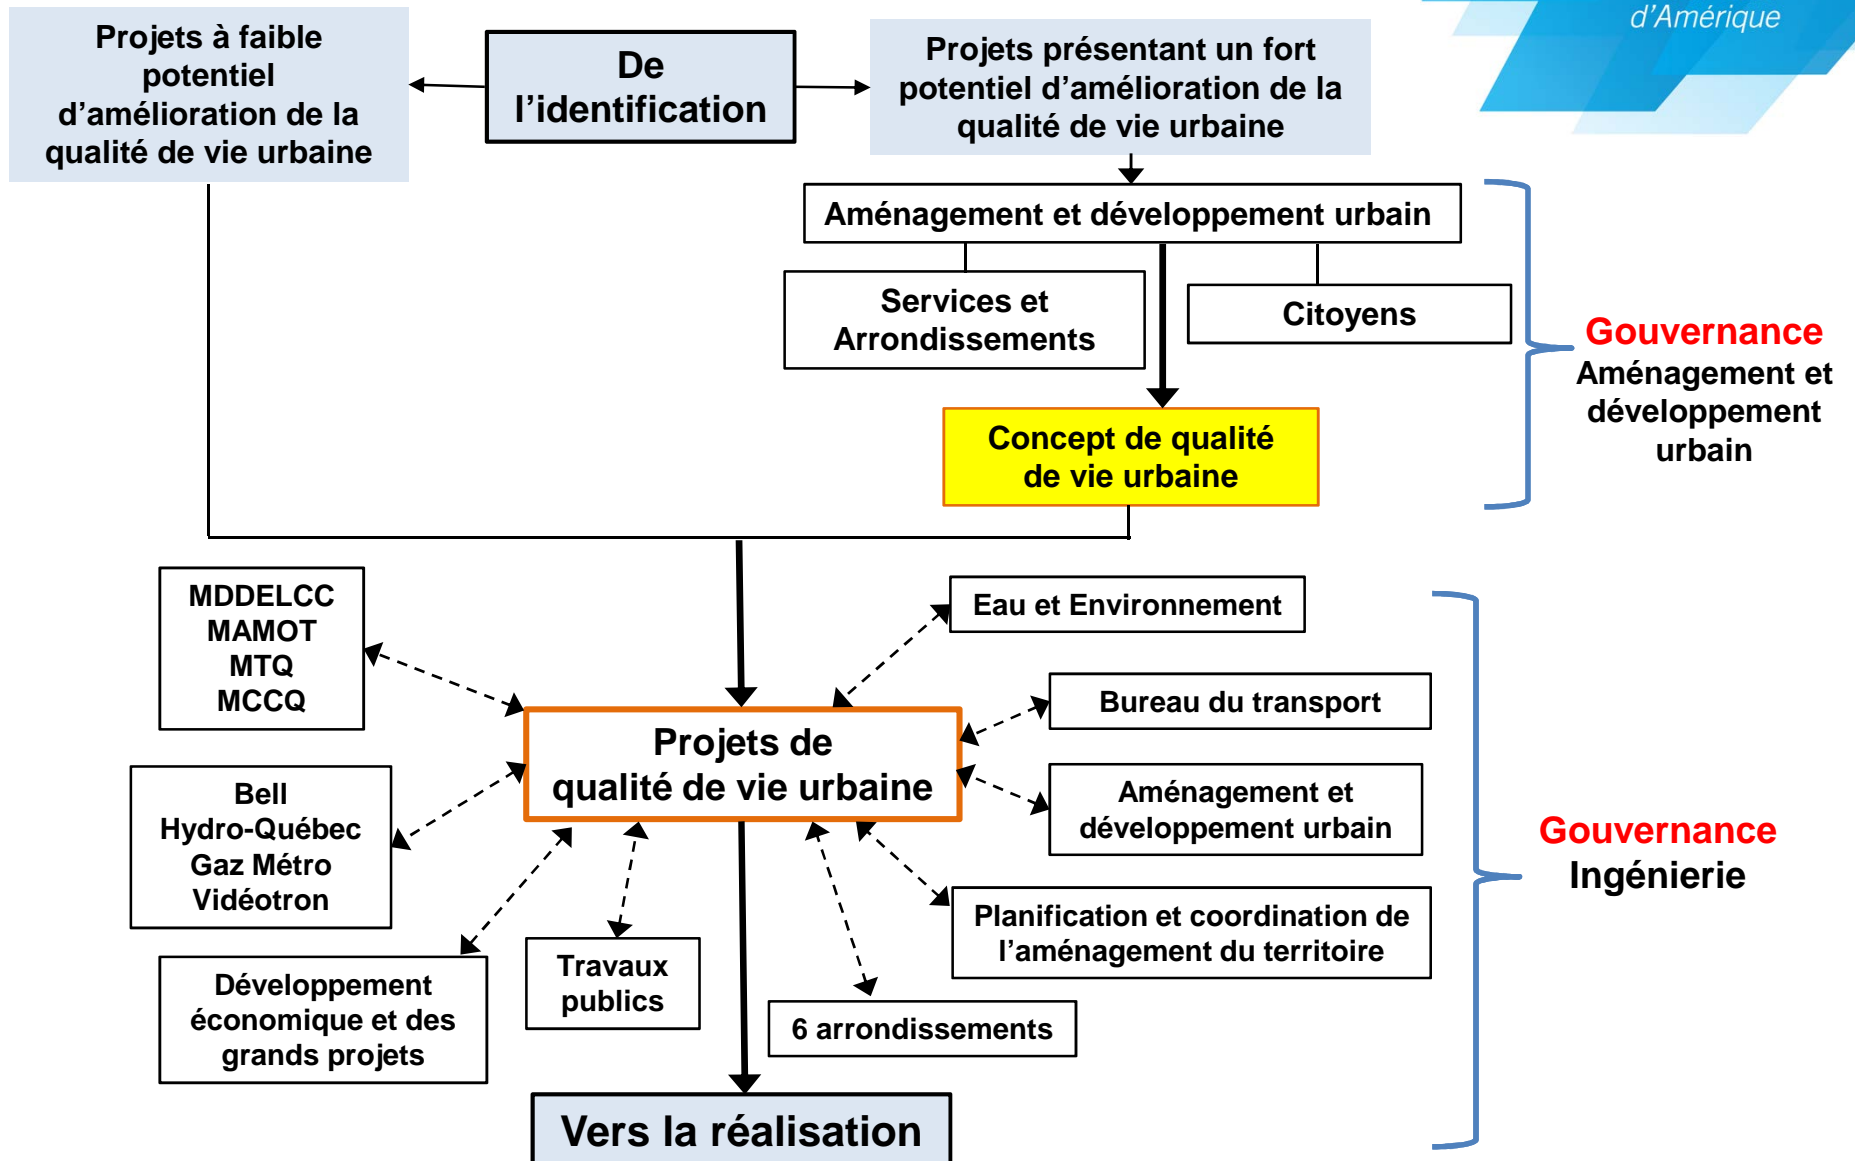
d'Amérique

Projets à faible potentiel d'amélioration de la qualité de vie urbaine

De l'identification

Projets présentant un fort potentiel d'amélioration de la qualité de vie urbaine

Aménagement et développement urbain

Services et Arrondissements

Citoyens

Concept de qualité de vie urbaine

Gouvernance
Aménagement et développement urbain

MDDELCC
MAMOT
MTQ
MCCQ

Eau et Environnement

Bureau du transport

Projets de qualité de vie urbaine

Aménagement et développement urbain

Bell
Hydro-Québec
Gaz Métro
Vidéotron

Planification et coordination de l'aménagement du territoire

Gouvernance
Ingénierie

Travaux publics

6 arrondissements

Développement économique et des grands projets

Vers la réalisation